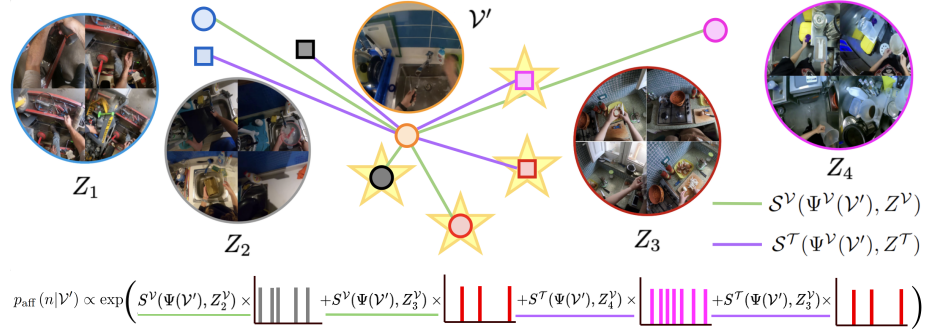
$\mathcal{V}'$

$Z_1$

$Z_2$

$Z_3$

$Z_4$

$\mathcal{S}^{\mathcal{V}}(\Psi^{\mathcal{V}}(\mathcal{V}'), Z^{\mathcal{V}})$

$\mathcal{S}^{\mathcal{T}}(\Psi^{\mathcal{V}}(\mathcal{V}'), Z^{\mathcal{T}})$

$p_{\text{aff}}(n|\mathcal{V}') \propto \exp\Big( S^{\mathcal{V}}(\Psi(\mathcal{V}'), Z_2^{\mathcal{V}}) \times + S^{\mathcal{V}}(\Psi(\mathcal{V}'), Z_3^{\mathcal{V}}) \times + S^{\mathcal{T}}(\Psi(\mathcal{V}'), Z_4^{\mathcal{V}}) \times + S^{\mathcal{T}}(\Psi(\mathcal{V}'), Z_3^{\mathcal{V}}) \times \Big)$